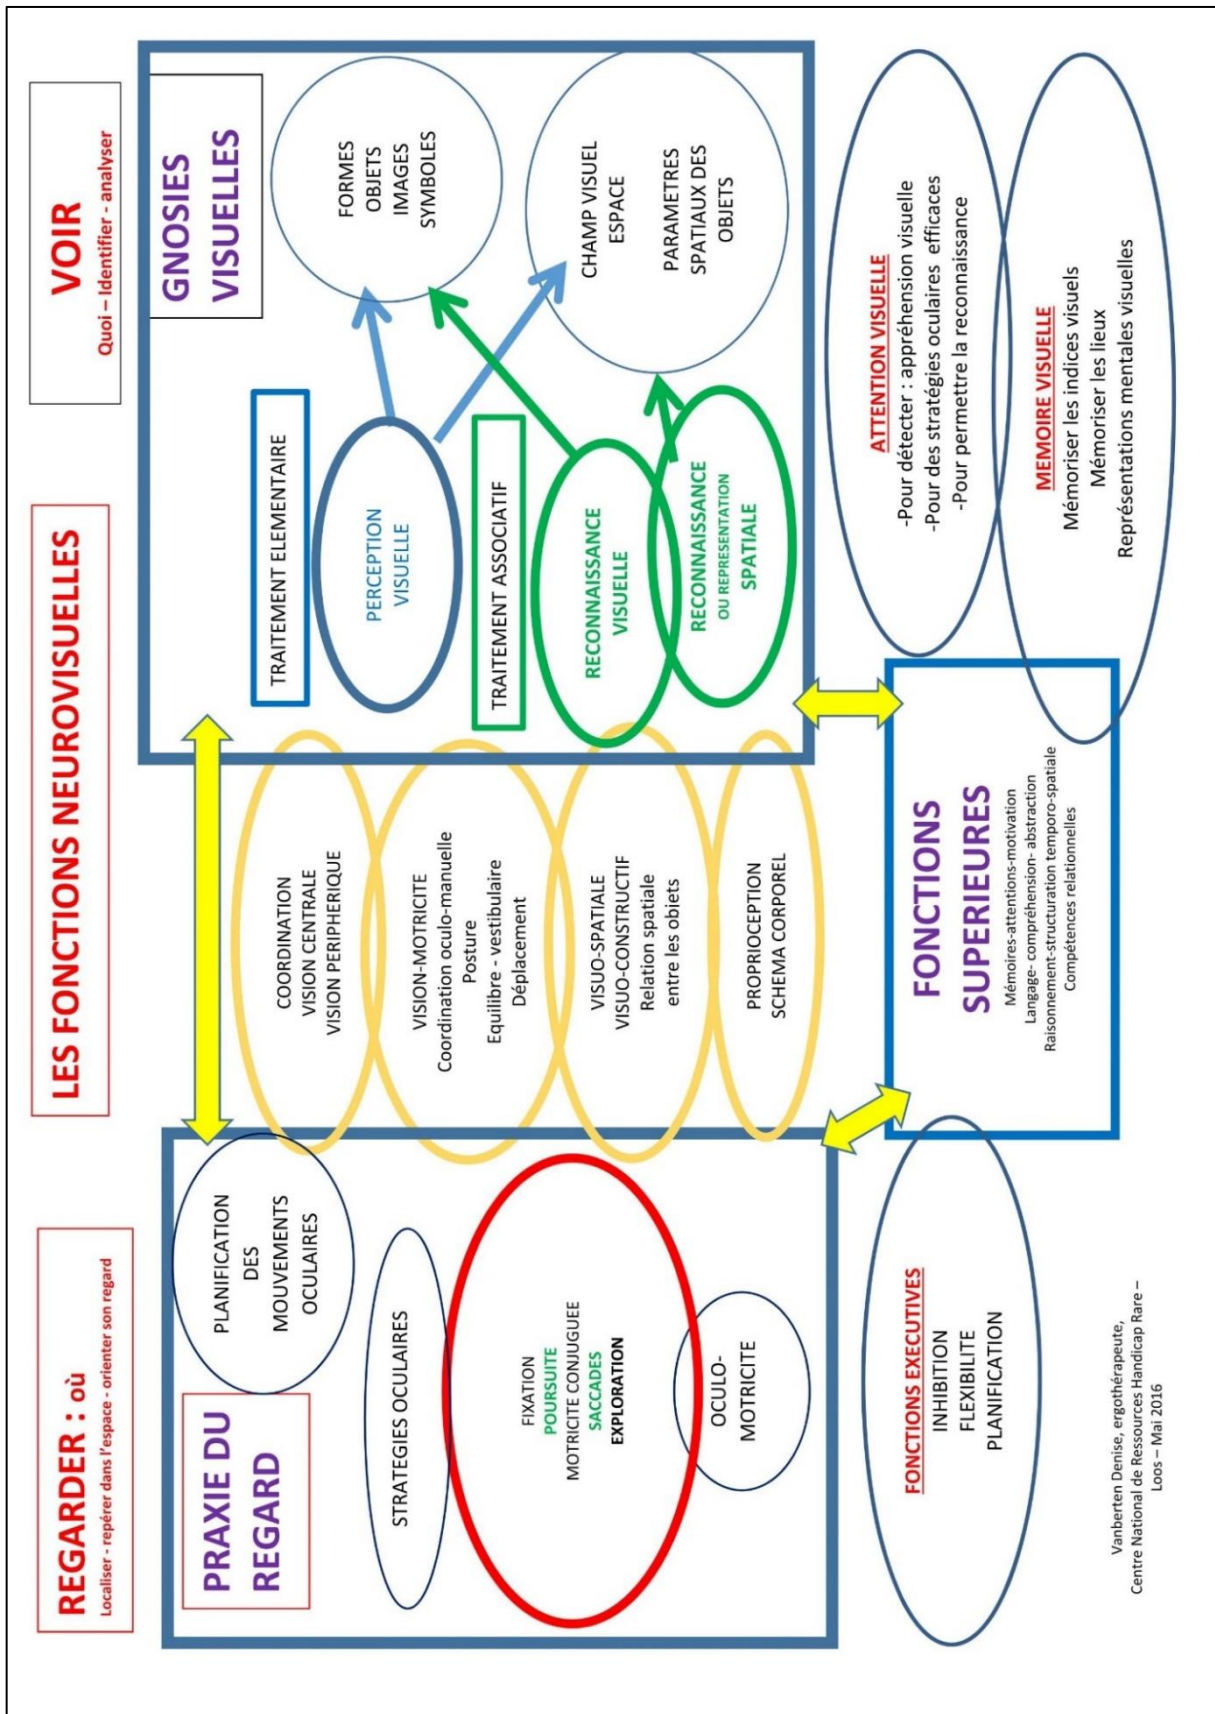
LES FONCTIONS NEUROVISUELLES

VOIR
Quoi – identifier - analyser

GNOSIES VISUELLES

FORMES
OBJETS
IMAGES
SYMBOLES

CHAMP VISUEL
ESPACE

PARAMETRES SPATIAUX DES OBJETS

TRAITEMENT ELEMENTAIRE

PERCEPTION VISUELLE

TRAITEMENT ASSOCIATIF

RECONNAISSANCE VISUELLE

RECONNAISSANCE OU REPRESENTATION SPATIALE

ATTENTION VISUELLE
-Pour détecter : appréhension visuelle
-Pour des stratégies oculaires efficaces
-Pour permettre la reconnaissance

MEMOIRE VISUELLE
Mémoriser les indices visuels
Mémoriser les lieux
Représentations mentales visuelles

COORDINATION
VISION CENTRALE
VISION PERIPHERIQUE

VISION-MOTRICITE
Coordination oculo-manuelle
Posture
Equilibre - vestibulaire
Déplacement

VISUO-SPATIALE
VISUO-CONSTRUCTIF
Relation spatiale entre les objets

PROPRIOCEPTION
SCHEMA CORPOREL

FONCTIONS SUPERIEURES
Mémoires-attentions-motivation
Langage- compréhension- abstraction
Raisonnement-structuration temporo-spatiale
Compétences relationnelles

REGARDER : où
Localiser - repérer dans l'espace - orienter son regard

PRAXIE DU REGARD

PLANIFICATION DES MOUVEMENTS OCULAIRES

STRATEGIES OCULAIRES

FIXATION
POURSUITE
MOTRICITE CONJUGUEE
SACCADES
EXPLORATION

OCULO-MOTRICITE

FONCTIONS EXECUTIVES
INHIBITION
FLEXIBILITE
PLANIFICATION

Vanberten Denise, ergothérapeute,
Centre National de Ressources Handicap Rare –
Loos – Mai 2016